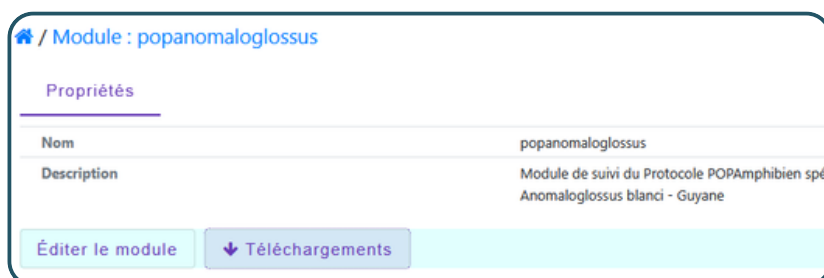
/ Module : popanomaloglossus

Propriétés

| Nom | popanomaloglossus |
|---|---|
| Description | Module de suivi du Protocole POPAmphibien spé Anomaloglossus blanci - Guyane |

Éditer le module

Téléchargements